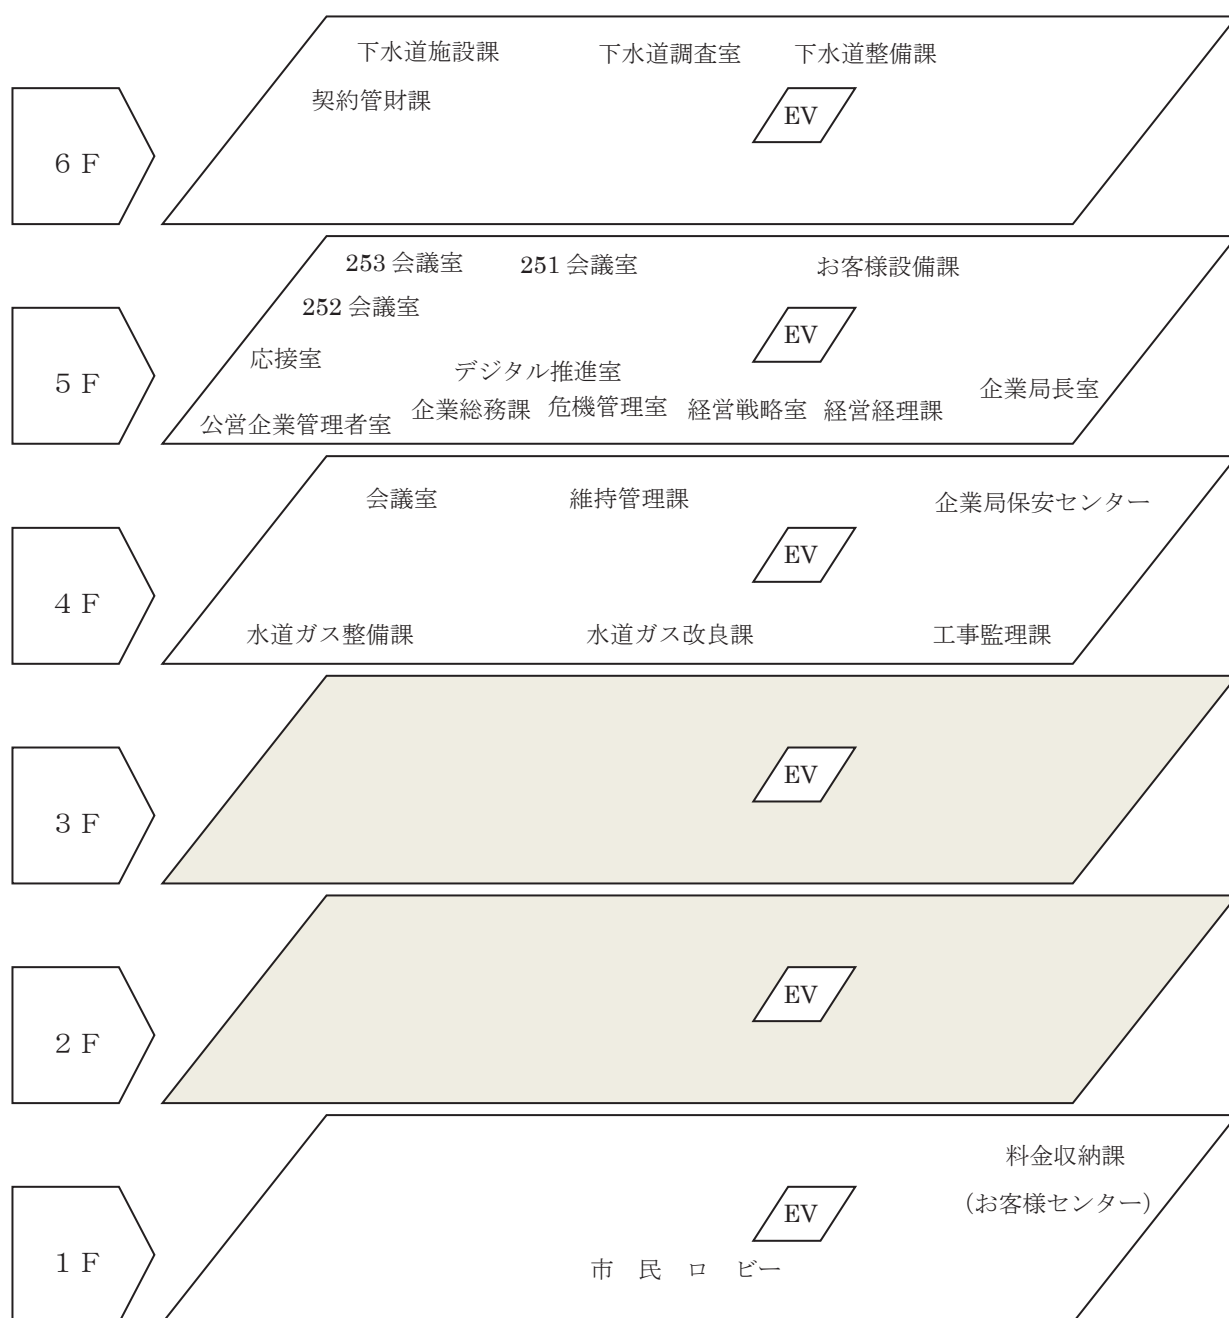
6 F

下水道施設課　下水道調査室　下水道整備課

契約管財課

EV

5 F

253 会議室　251 会議室　お客様設備課

252 会議室

EV

応接室

デジタル推進室

企業局長室

公営企業管理者室　企業総務課　危機管理室　経営戦略室　経営経理課

4 F

会議室　維持管理課　企業局保安センター

EV

水道ガス整備課　水道ガス改良課　工事監理課

3 F

EV

2 F

EV

1 F

料金収納課
（お客様センター）

EV

市 民 ロ ビー